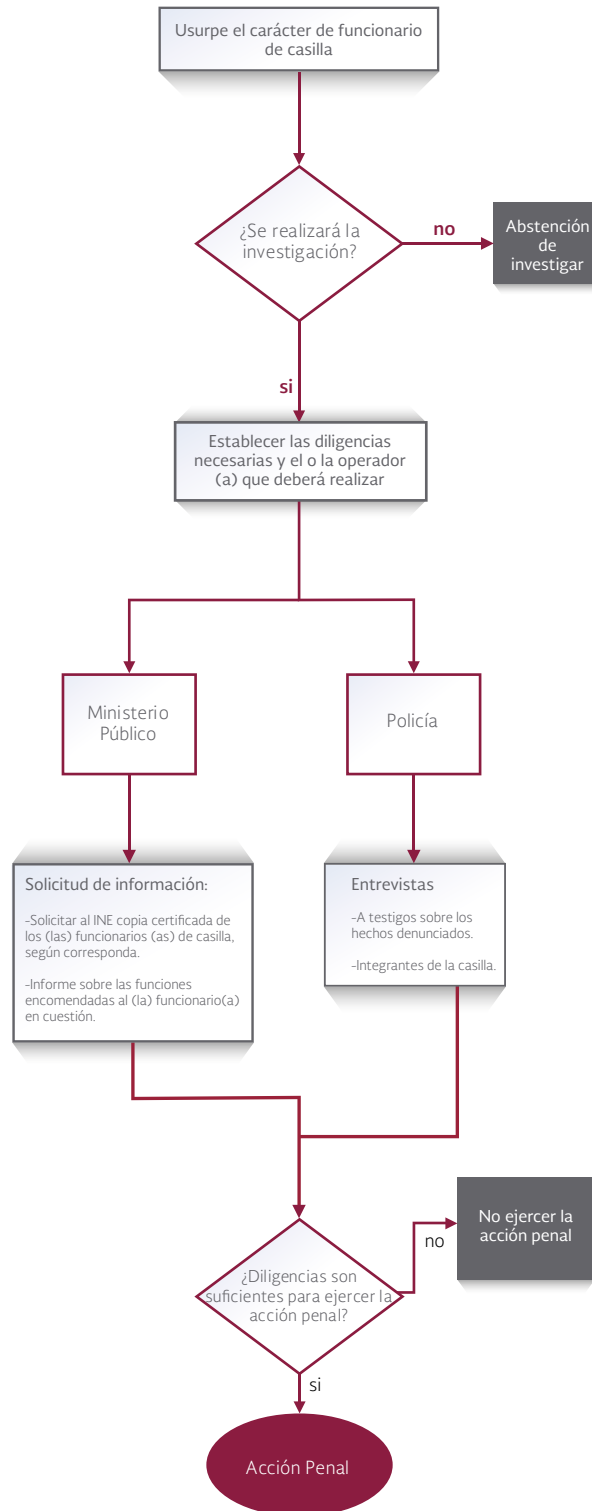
Usurpe el carácter de funcionario de casilla

¿Se realizará la investigación?

no

Abstención de investigar

si

Establecer las diligencias necesarias y el o la operador (a) que deberá realizar

Ministerio Público

Policía

Solicitud de información:

-Solicitar al INE copia certificada de los (las) funcionarios (as) de casilla, según corresponda.

-Informe sobre las funciones encomendadas al (la) funcionario(a) en cuestión.

Entrevistas

-A testigos sobre los hechos denunciados.

-Integrantes de la casilla.

¿Diligencias son suficientes para ejercer la acción penal?

no

No ejercer la acción penal

si

Acción Penal